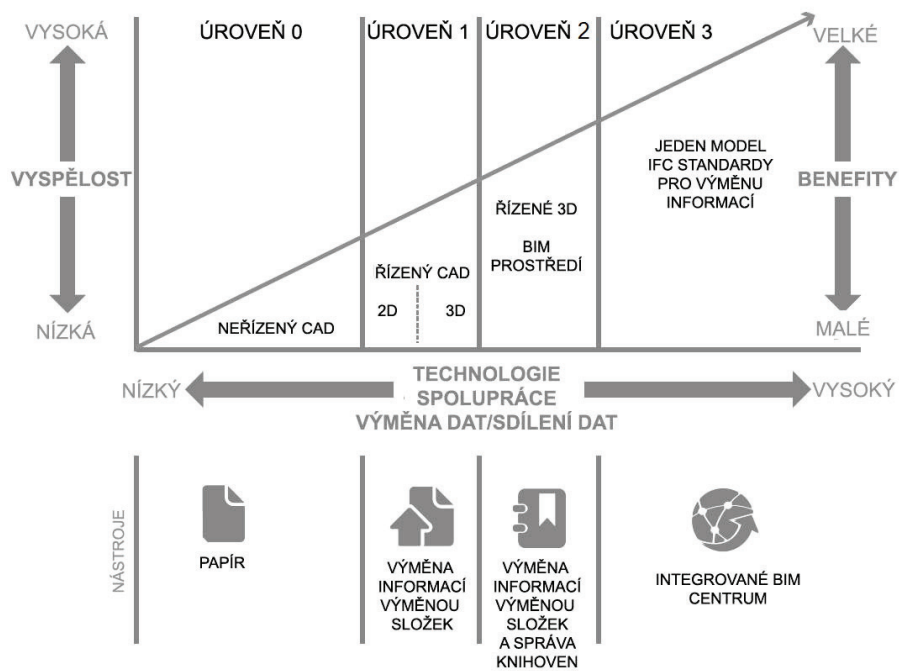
VYSOKÁ

VYSPĚLOST

NÍZKÁ

ÚROVEŇ 0

ÚROVEŇ 1

ÚROVEŇ 2

ÚROVEŇ 3

VELKÉ

BENEFITY

MALÉ

JEDEN MODEL IFC STANDARDY PRO VÝMĚNU INFORMACÍ

ŘÍZENÉ 3D

BIM PROSTŘEDÍ

ŘÍZENÝ CAD

2D

3D

NEŘÍZENÝ CAD

NÍZKÝ

TECHNOLOGIE SPOLUPRÁCE VÝMĚNA DAT/SDÍLENÍ DAT

VYSOKÝ

NÁSTROJE

PAPÍR

VÝMĚNA INFORMACÍ VÝMĚNOU SLOŽEK

VÝMĚNA INFORMACÍ VÝMĚNOU SLOŽEK A SPRÁVA KNIHOVEN

INTEGROVANÉ BIM CENTRUM